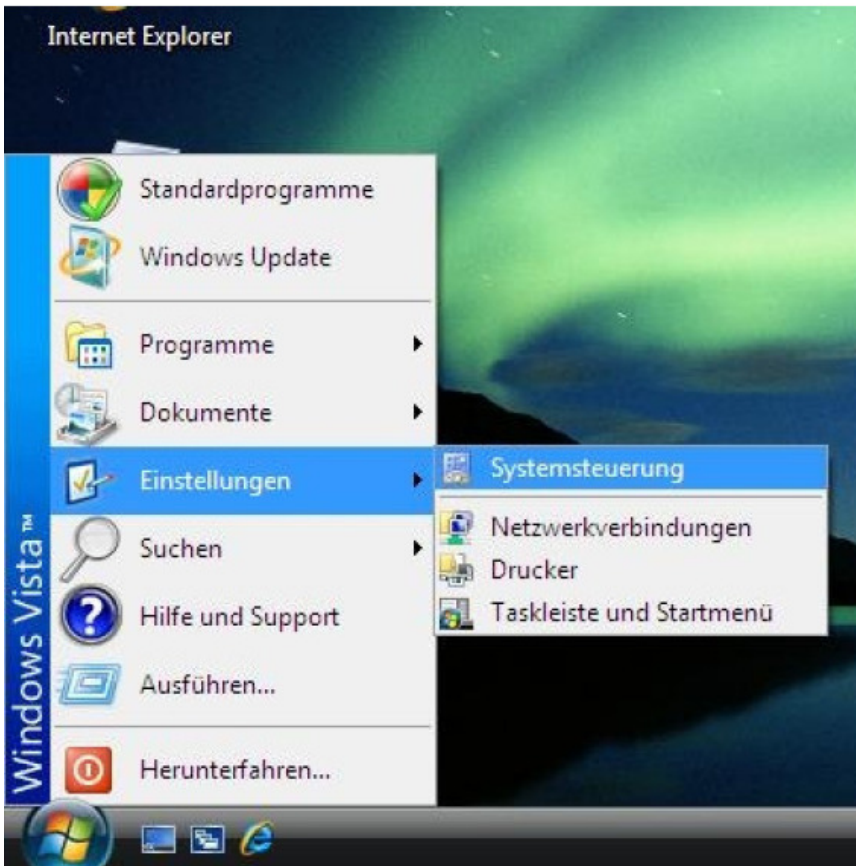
Internet Explorer

Windows Vista™

Standardprogramme
Windows Update
Programme
Dokumente
Einstellungen
Suchen
Hilfe und Support
Ausführen...
Herunterfahren...

Systemsteuerung
Netzwerkverbindungen
Drucker
Taskleiste und Startmenü